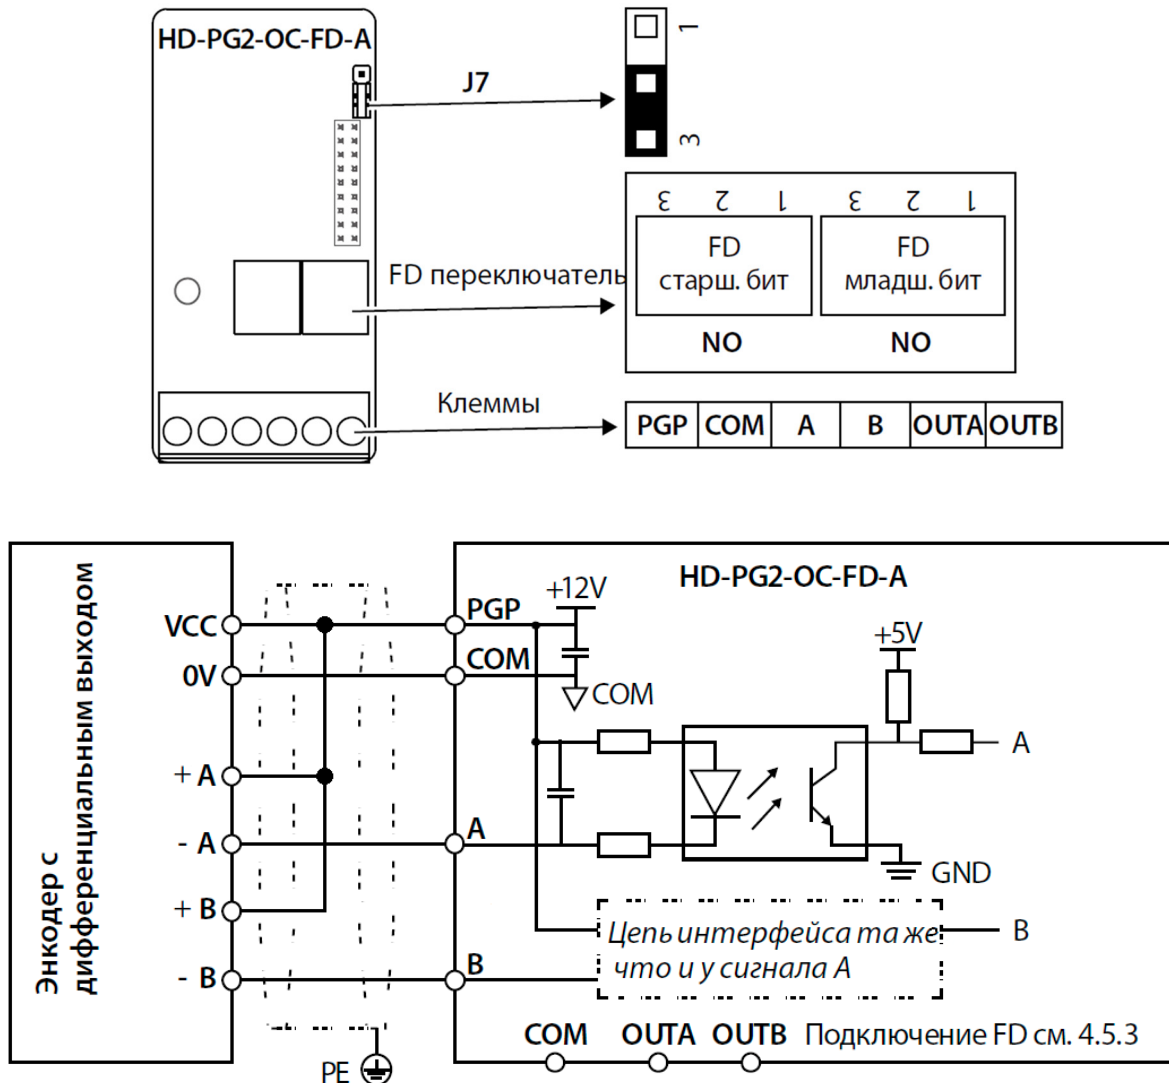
HD-PG2-OC-FD-A

J7

1

3

3 2 1 3 2 1

FD старш. бит

FD младш. бит

NO NO

FD переключатель

Клеммы

| PGP | COM | A | B | OUTA | OUTB |
|---|---|---|---|---|---|

Энкодер с дифференциальным выходом

VCC

0V

+ A

- A

+ B

- B

PE

HD-PG2-OC-FD-A

PGP

+12V

COM

COM

+5V

A

A

GND

Цепь интерфейса та же что и у сигнала A

B

B

COM OUTA OUTB Подключение FD см. 4.5.3